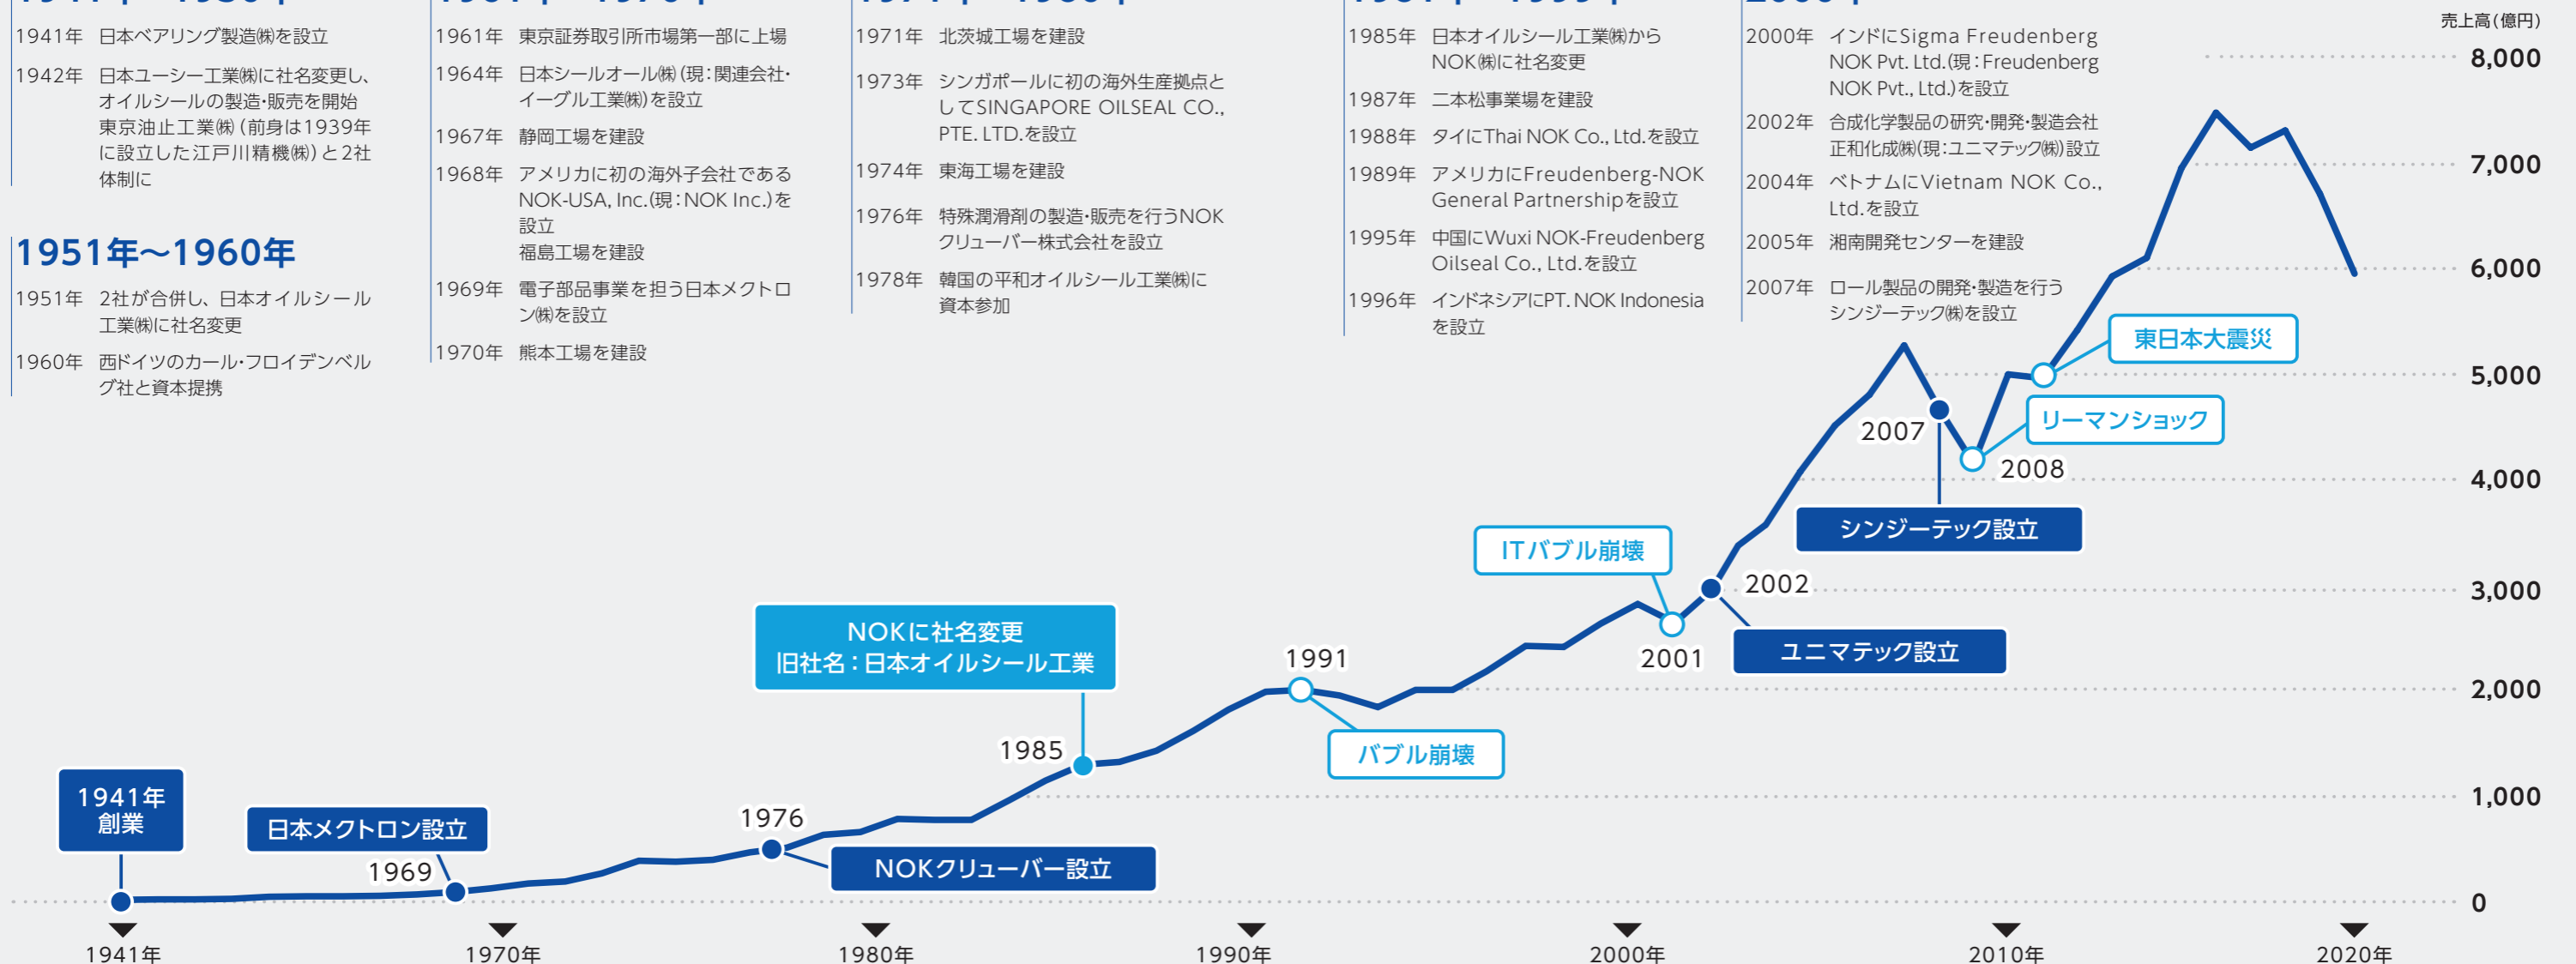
1941年 日本ベアリング製造㈱を設立

1942年 日本ユーシー工業㈱に社名変更し、オイルシールの製造・販売を開始 東京油止工業㈱（前身は1939年に設立した江戸川精機㈱）と2社体制に

1951年〜1960年

1951年 2社が合併し、日本オイルシール工業㈱に社名変更

1960年 西ドイツのカール・フロイデンベルグ社と資本提携

1961年 東京証券取引所市場第一部に上場

1964年 日本シールオール㈱（現：関連会社・イーグル工業㈱）を設立

1967年 静岡工場を建設

1968年 アメリカに初の海外子会社であるNOK-USA, Inc.（現：NOK Inc.）を設立 福島工場を建設

1969年 電子部品事業を担う日本メクトロン㈱を設立

1970年 熊本工場を建設

1971年 北茨城工場を建設

1973年 シンガポールに初の海外生産拠点としてSINGAPORE OILSEAL CO., PTE. LTD.を設立

1974年 東海工場を建設

1976年 特殊潤滑剤の製造・販売を行うNOKクリューバー株式会社を設立

1978年 韓国の平和オイルシール工業㈱に資本参加

1985年 日本オイルシール工業㈱からNOK㈱に社名変更

1987年 二本松事業場を建設

1988年 タイにThai NOK Co., Ltd.を設立

1989年 アメリカにFreudenberg-NOK General Partnershipを設立

1995年 中国にWuxi NOK-Freudenberg Oilseal Co., Ltd.を設立

1996年 インドネシアにPT. NOK Indonesiaを設立

2000年 インドにSigma Freudenberg NOK Pvt. Ltd.(現：Freudenberg NOK Pvt., Ltd.)を設立

2002年 合成化学製品の研究・開発・製造会社 正和化成㈱(現：ユニマテック㈱)設立

2004年 ベトナムにVietnam NOK Co., Ltd.を設立

2005年 湘南開発センターを建設

2007年 ロール製品の開発・製造を行うシンジーテック㈱を設立

売上高（億円）
8,000
7,000
6,000
5,000
4,000
3,000
2,000
1,000
0

1941年 創業
日本メクトロン設立
1969
1976
NOKクリューバー設立
NOKに社名変更 旧社名：日本オイルシール工業
1985
1991
バブル崩壊
ITバブル崩壊
2001
2002
ユニマテック設立
2007
シンジーテック設立
2008
リーマンショック
東日本大震災

1941年
1970年
1980年
1990年
2000年
2010年
2020年